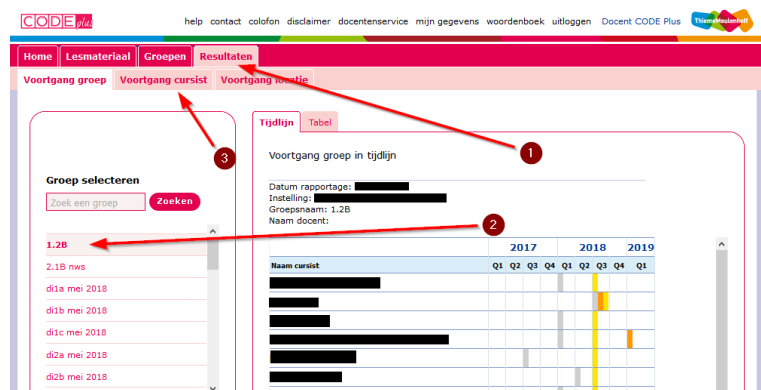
CODE plus

help contact colofon disclaimer docentenservice mijn gegevens woordenboek uitloggen Docent CODE Plus ThiemeMeulenhoff

Home Lesmateriaal Groepen Resultaten

Voortgang groep Voortgang cursist Voortgang locatie

Groep selecteren

Zoek een groep Zoeken

1.2B
2.1B nws
di1a mei 2018
di1b mei 2018
di1c mei 2018
di2a mei 2018
di2b mei 2018

Tijdlijn Tabel

Voortgang groep in tijdlijn

Datum rapportage:
Instelling:
Groepsnaam: 1.2B
Naam docent:

| Naam cursist | 2017 Q1 | Q2 | Q3 | Q4 | 2018 Q1 | Q2 | Q3 | Q4 | 2019 Q1 |
|---|---|---|---|---|---|---|---|---|---|

1

2

3